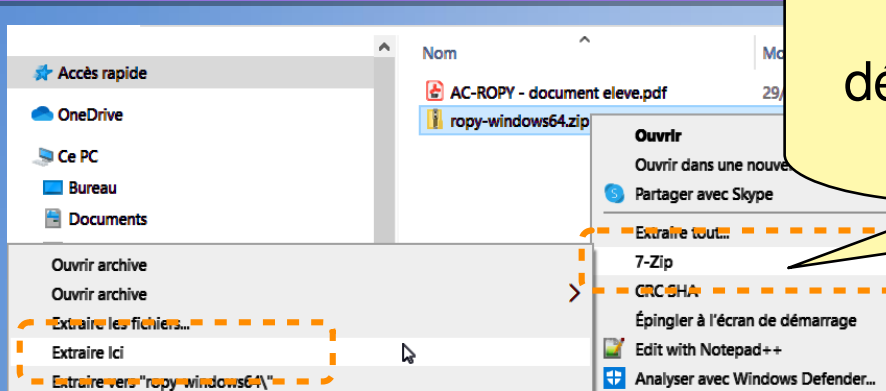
Accès rapide
OneDrive
Ce PC
Bureau
Documents

Nom
Mo
AC-ROPY - document eleve.pdf
29/
ropy-windows64.zip

dé

Ouvrir
Ouvrir dans une nouve
Partager avec Skype
Extraire tout...
7-Zip
CRC SHA
Épingler à l'écran de démarrage
Edit with Notepad++
Analyser avec Windows Defender...

Ouvrir archive
Ouvrir archive
Extraire les fichiers...
Extraire Ici
Extraire vers "ropy-windows64\"